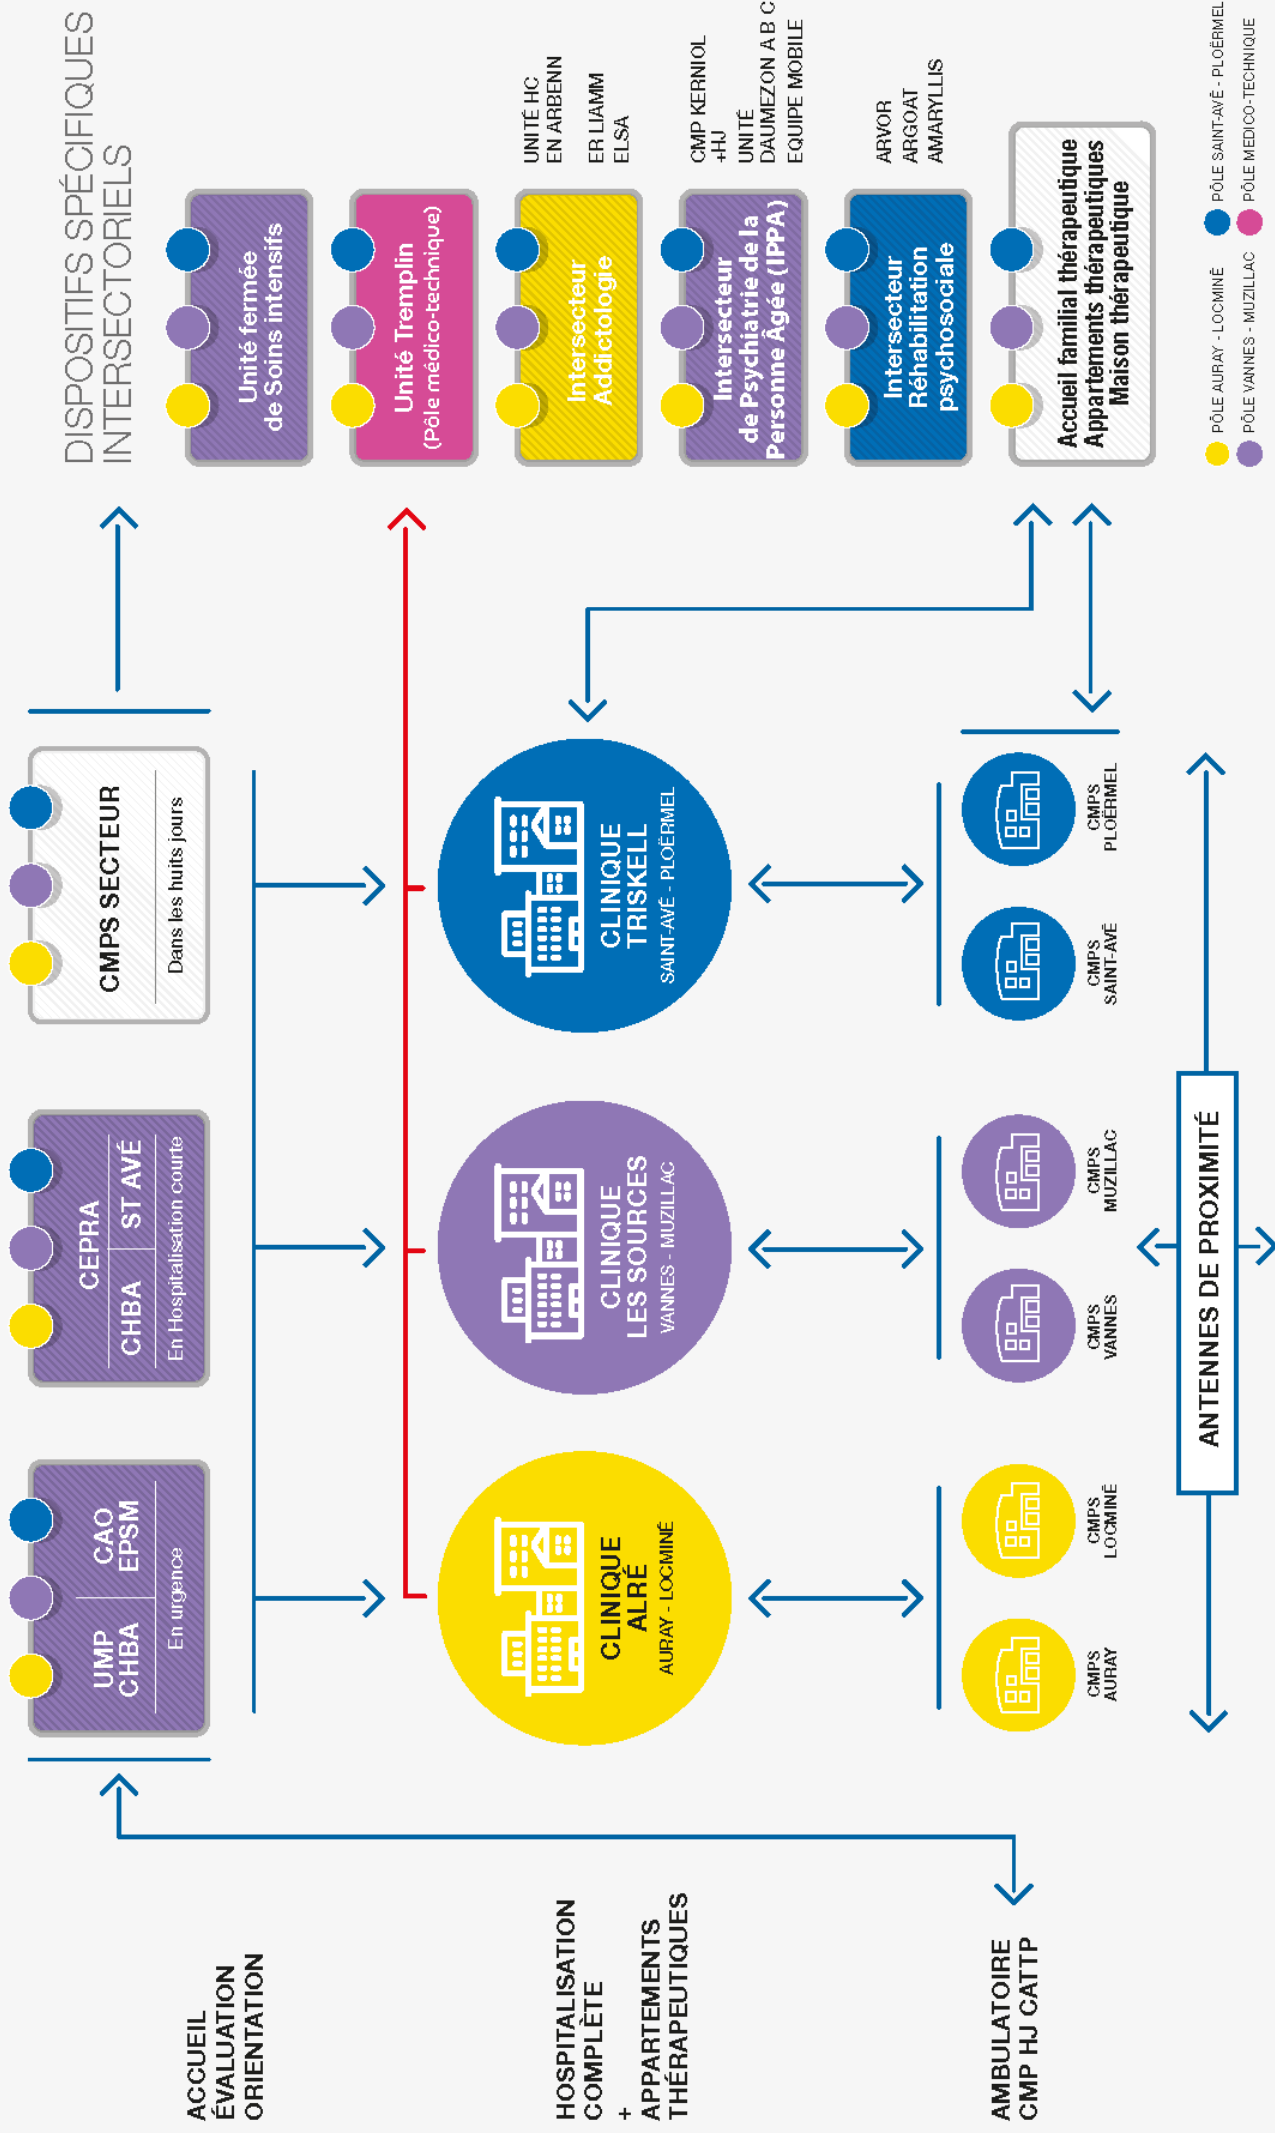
ACCUEIL
ÉVALUATION
ORIENTATION

HOSPITALISATION
COMPLÈTE
+
APPARTEMENTS
THÉRAPEUTIQUES

AMBULATOIRE
CMP HJ CATTP

UMP
CHBA

CAO
EPSM

En urgence

CEPRA

CHBA

ST AVÉ

En Hospitalisation courte

CMPS SECTEUR

Dans les huits jours

CLINIQUE
ALRÉ
AURAY - LOCMINÉ

CLINIQUE
LES SOURCES
VANNES - MUZILLAC

CLINIQUE
TRISKELL
SAINT-AVÉ - PLOËRMEL

CMPS
AURAY

CMPS
LOCMINÉ

CMPS
VANNES

CMPS
MUZILLAC

CMPS
SAINT-AVÉ

CMPS
PLOËRMEL

ANTENNES DE PROXIMITÉ

DISPOSITIFS SPÉCIFIQUES
INTERSECTORIELS

Unité fermée
de Soins intensifs

Unité Tremplin
(Pôle médico-technique)

Intersecteur
Addictologie

UNITÉ HC
EN ARBENN
ER LIAMM
ELSA

Intersecteur
de Psychiatrie de la
Personne Âgée (IPPA)

CMP KERNIOL
+HJ
UNITÉ
DAUMEZON A B C
EQUIPE MOBILE

Intersecteur
Réhabilitation
psychosociale

ARVOR
ARGOAT
AMARYLLIS

Accueil familial thérapeutique
Appartements thérapeutiques
Maison thérapeutique

PÔLE AURAY - LOCMINÉ
PÔLE VANNES - MUZILLAC
PÔLE SAINT-AVÉ - PLOËRMEL
PÔLE MÉDICO-TECHNIQUE